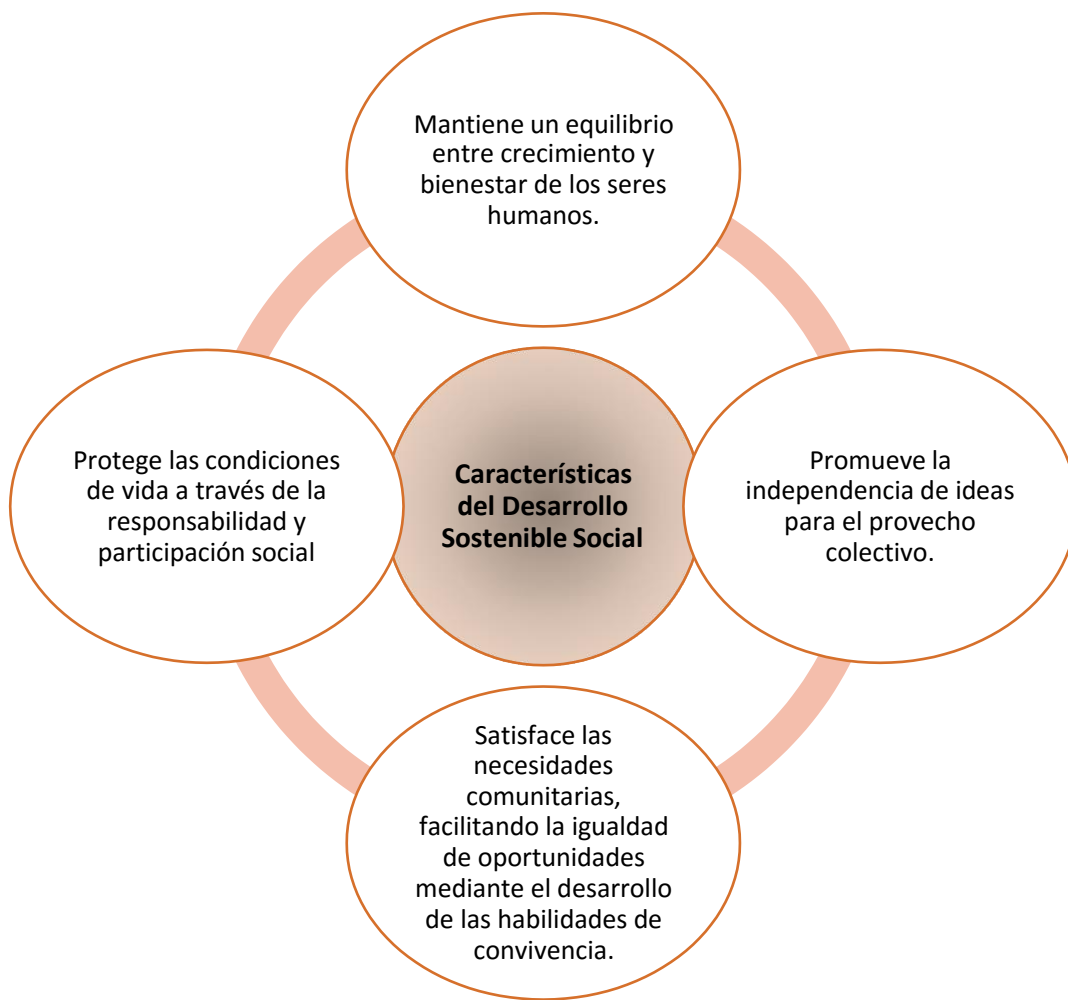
Mantiene un equilibrio entre crecimiento y bienestar de los seres humanos.

Protege las condiciones de vida a través de la responsabilidad y participación social

Características del Desarrollo Sostenible Social

Promueve la independencia de ideas para el provecho colectivo.

Satisface las necesidades comunitarias, facilitando la igualdad de oportunidades mediante el desarrollo de las habilidades de convivencia.